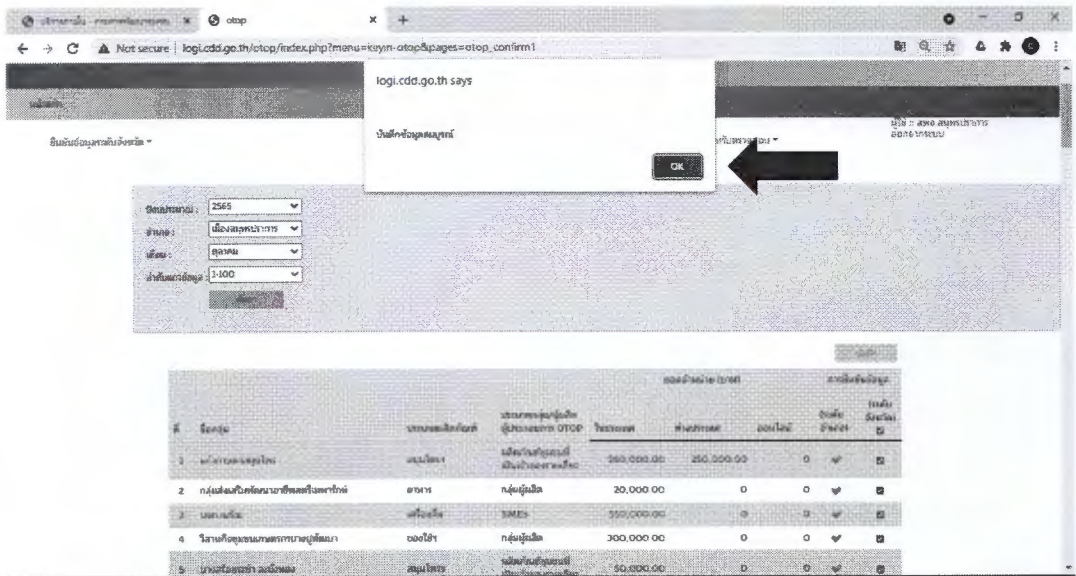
otop

Not secure | logi.cdd.go.th/otop/index.php?menu=keyin-otop&pages=otop_confirm1

logi.cdd.go.th says

บันทึกข้อมูลสมบูรณ์

OK

ผู้ใช้ : สพอ.สมุทรปราการ
ออกจากระบบ

ยืนยันข้อมูลระดับจังหวัด ▾

ปีงบประมาณ : 2565
อำเภอ : เมืองสมุทรปราการ
เดือน : ตุลาคม
ลำดับแถวข้อมูล : 1-100

| # | ชื่อกลุ่ม | ประเภทผลิตภัณฑ์ | ประเภทกลุ่มผู้ผลิต ผู้ประกอบการ OTOP | ในระบบ | ห้างสรรพสินค้า | ออนไลน์ | ยืนยัน | ยืนยัน |
|---|---|---|---|---|---|---|---|---|
| 1 | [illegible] | สมุนไพร | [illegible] | 260,000.00 | 250,000.00 | 0 | ✔ | |
| 2 | กลุ่มส่งเสริมพัฒนาอาชีพสตรีเทพารักษ์ | อาหาร | กลุ่มผู้ผลิต | 20,000.00 | 0 | 0 | ✔ | |
| 3 | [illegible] | เครื่องดื่ม | SMEs | 550,000.00 | 0 | 0 | ✔ | |
| 4 | วิสาหกิจชุมชนเกษตรกรบางปูพัฒนา | ของใช้ | กลุ่มผู้ผลิต | 300,000.00 | 0 | 0 | ✔ | |
| 5 | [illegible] | สมุนไพร | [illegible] | 50,000.00 | 0 | 0 | ✔ | |